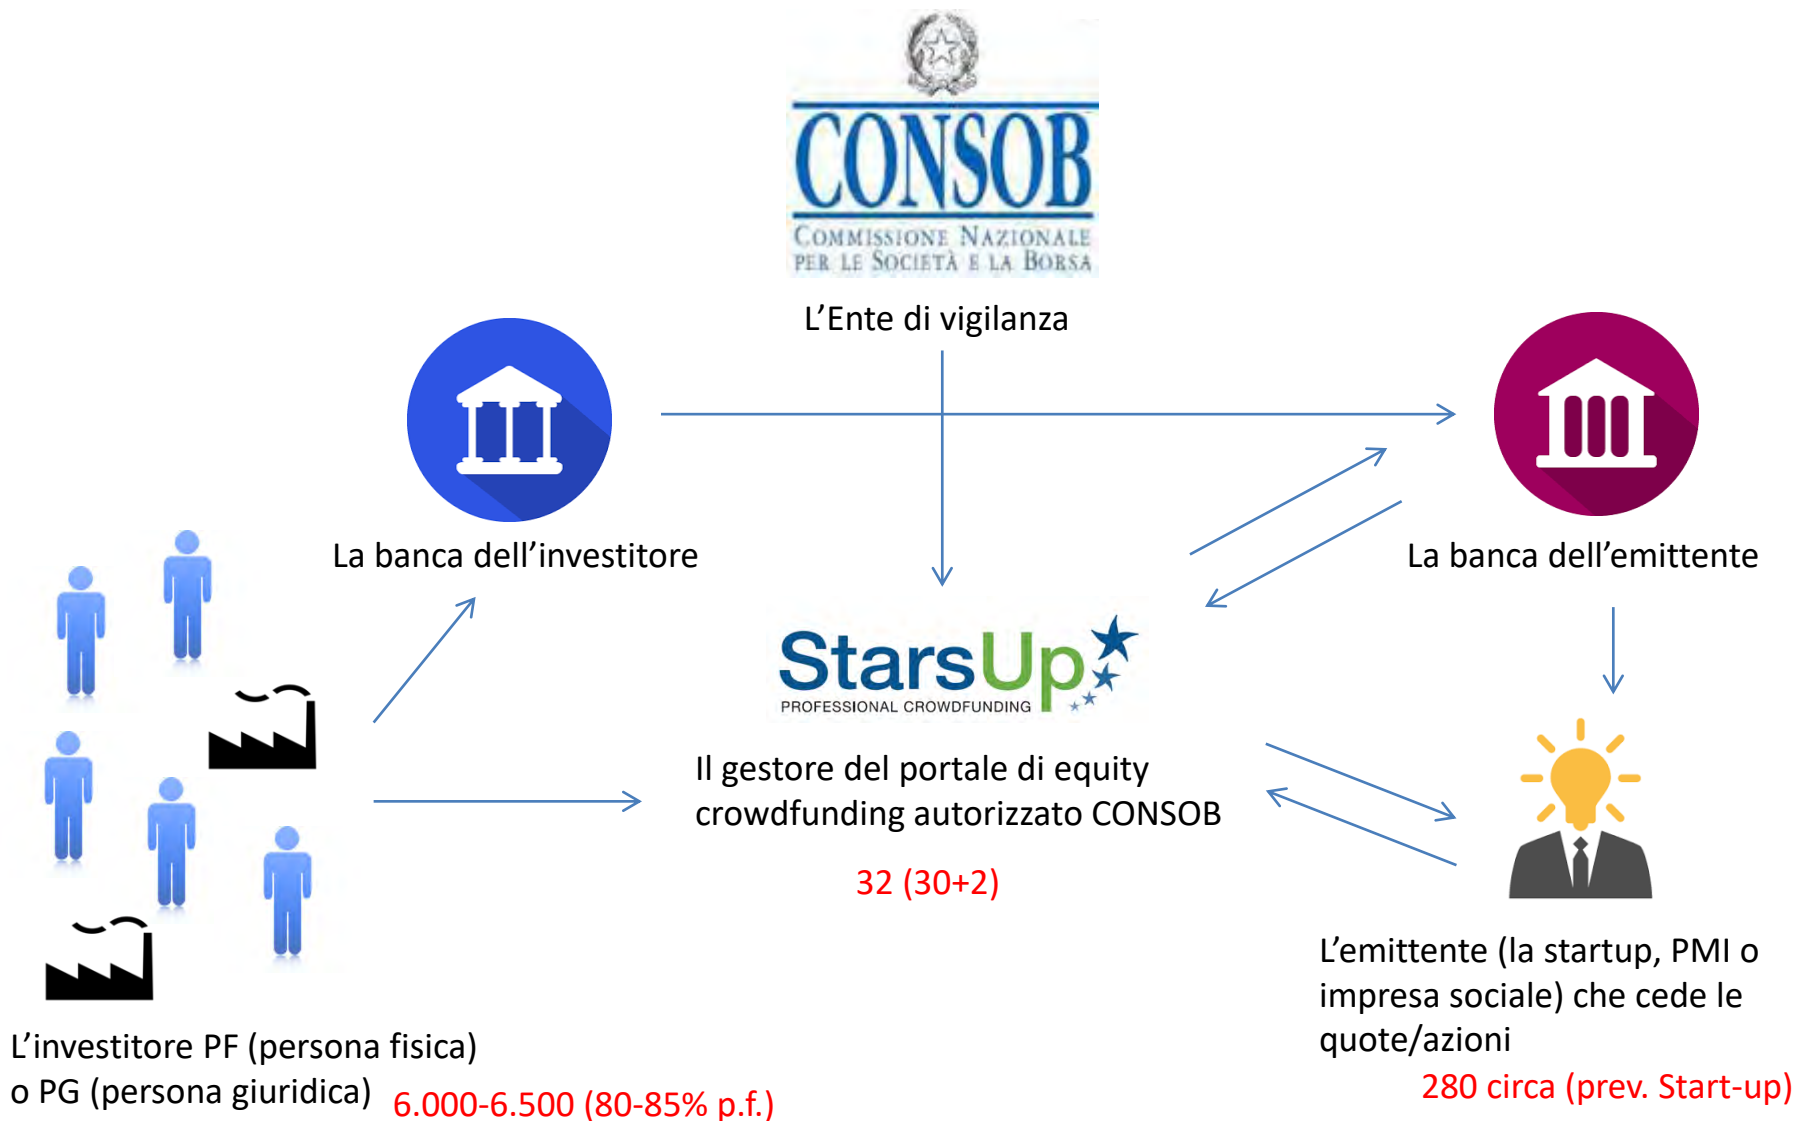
CONSOB
COMMISSIONE NAZIONALE PER LE SOCIETÀ E LA BORSA

L'Ente di vigilanza

La banca dell'investitore

La banca dell'emittente

StarsUp
PROFESSIONAL CROWDFUNDING

Il gestore del portale di equity crowdfunding autorizzato CONSOB

32 (30+2)

L'emittente (la startup, PMI o impresa sociale) che cede le quote/azioni

280 circa (prev. Start-up)

L'investitore PF (persona fisica) o PG (persona giuridica)

6.000-6.500 (80-85% p.f.)